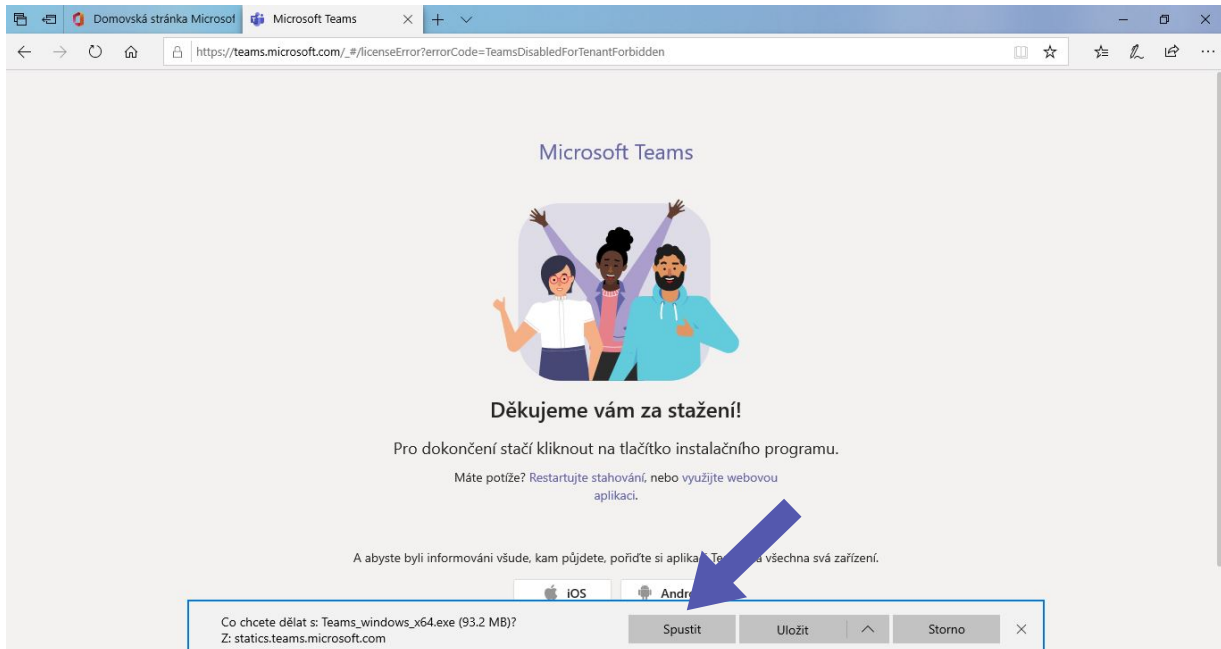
Domovská stránka Microsof
Microsoft Teams
https://teams.microsoft.com/_#/licenseError?errorCode=TeamsDisabledForTenantForbidden

Microsoft Teams

Děkujeme vám za stažení!

Pro dokončení stačí kliknout na tlačítko instalačního programu.

Máte potíže? Restartujte stahování, nebo využijte webovou aplikaci.

A abyste byli informováni všude, kam půjdete, pořiďte si aplika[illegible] Te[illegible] a všechna svá zařízení.

iOS
Andr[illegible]

Co chcete dělat s: Teams_windows_x64.exe (93.2 MB)?
Z: statics.teams.microsoft.com

Spustit
Uložit
Storno